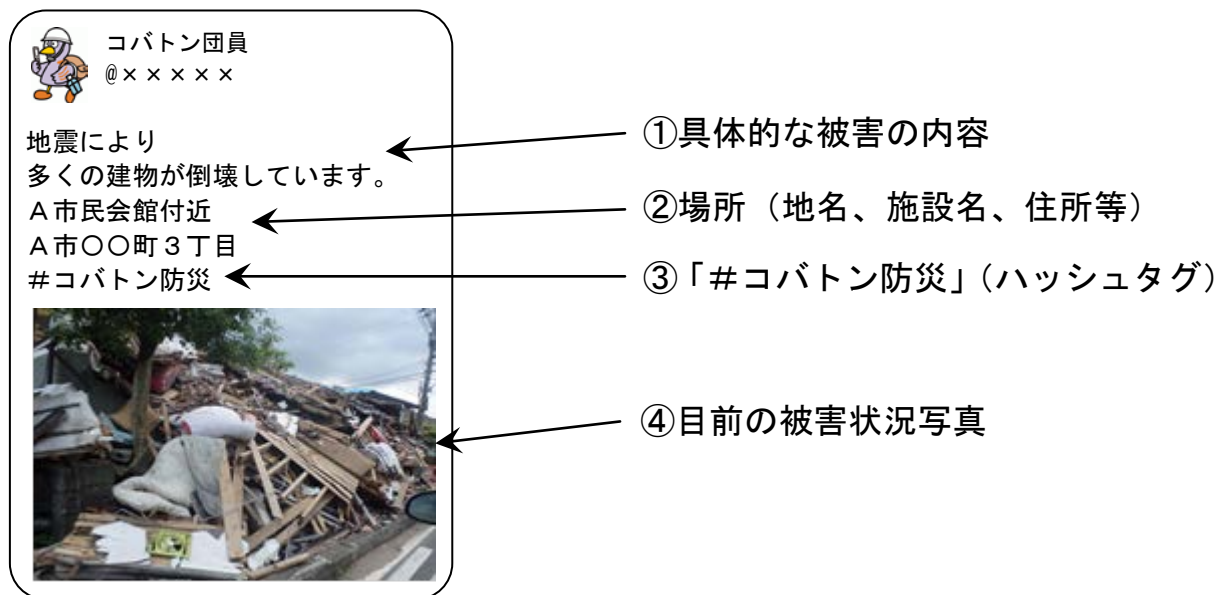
コバトン団員
@×××××

地震により
多くの建物が倒壊しています。
A市民会館付近
A市〇〇町３丁目
#コバトン防災

①具体的な被害の内容

②場所（地名、施設名、住所等）

③「#コバトン防災」（ハッシュタグ）

④目前の被害状況写真